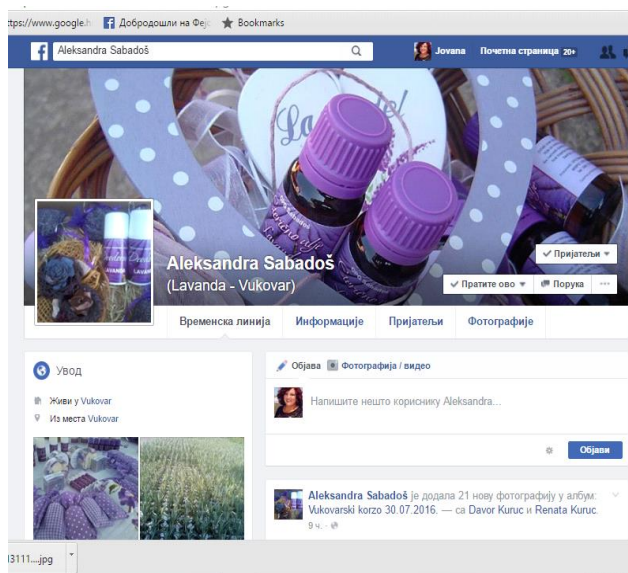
:tps://www.google.h  Добродошли на Феј  Bookmarks

Aleksandra Sabadoš

Jovana  Почетна страница 20+

Aleksandra Sabadoš
(Lavanda - Vukovar)

Пријатељи
Пратите ово
Порука
···

Временска линија  Информације  Пријатељи  Фотографије

Увод
Живи у Vukovar
Из места Vukovar

Објава  Фотографија / видео
Напишите нешто кориснику Aleksandra...
Објави

Aleksandra Sabadoš је додала 21 нову фотографију у албум: Vukovarski korzo 30.07.2016. — са Davor Kuruc и Renata Kuruc.
9 ч. ·

13111....jpg